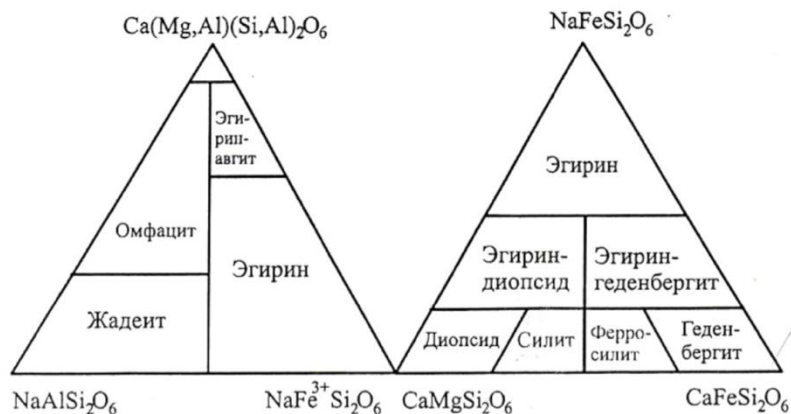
$Ca(Mg,Al)(Si,Al)_2O_6$

Эгирин-авгит

Омфацит

Эгирин

Жадеит

$NaAlSi_2O_6$

$NaFe^{3+}Si_2O_6$

$NaFeSi_2O_6$

Эгирин

Эгирин-диопсид

Эгирин-геденбергит

Диопсид

Силит

Ферросилит

Геденбергит

$CaMgSi_2O_6$

$CaFeSi_2O_6$